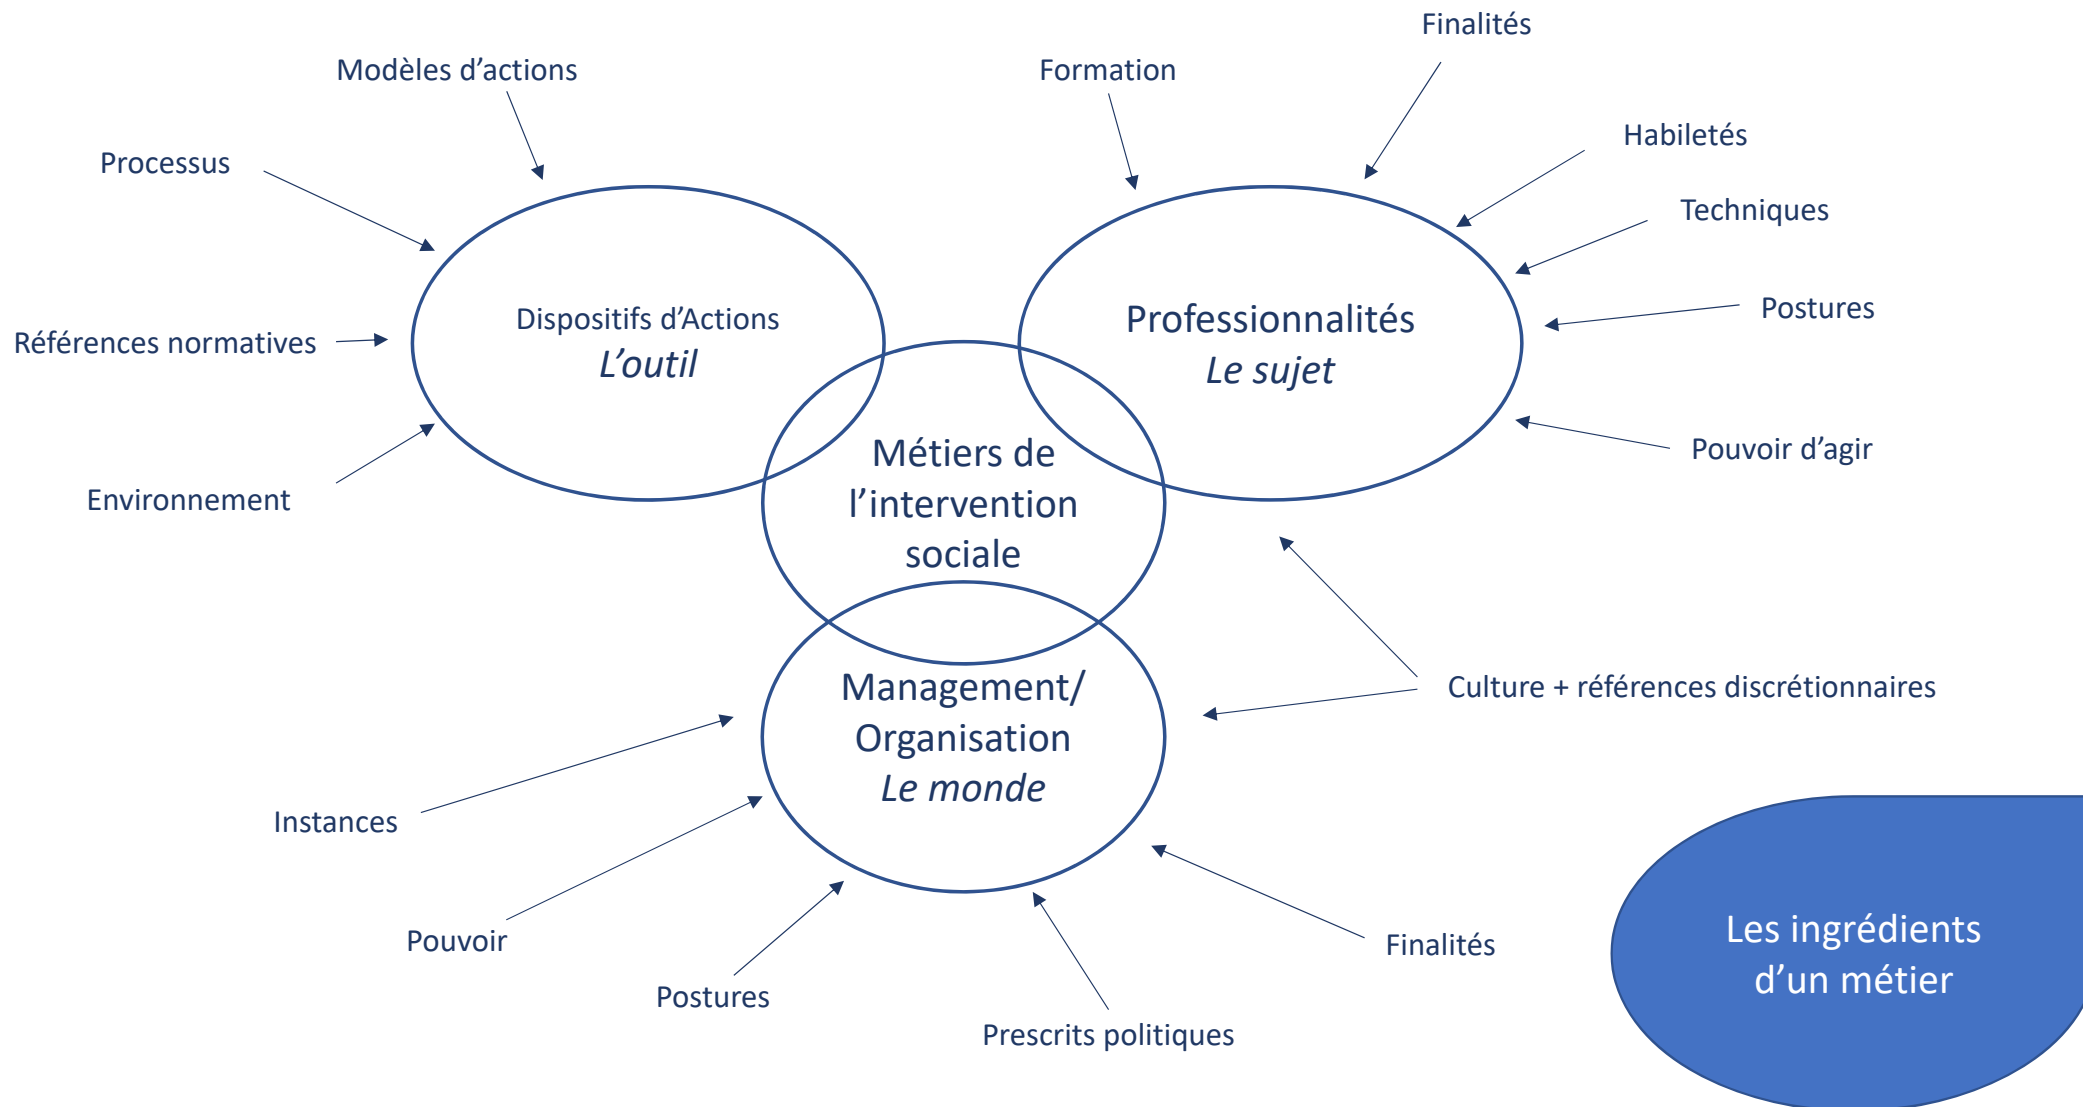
Modèles d'actions

Processus

Références normatives

Environnement

Dispositifs d'Actions
*L'outil*

Formation

Finalités

Habiletés

Techniques

Postures

Pouvoir d'agir

Professionnalités
*Le sujet*

Métiers de l'intervention sociale

Management/ Organisation
*Le monde*

Culture + références discrétionnaires

Instances

Pouvoir

Postures

Prescrits politiques

Finalités

Les ingrédients d'un métier